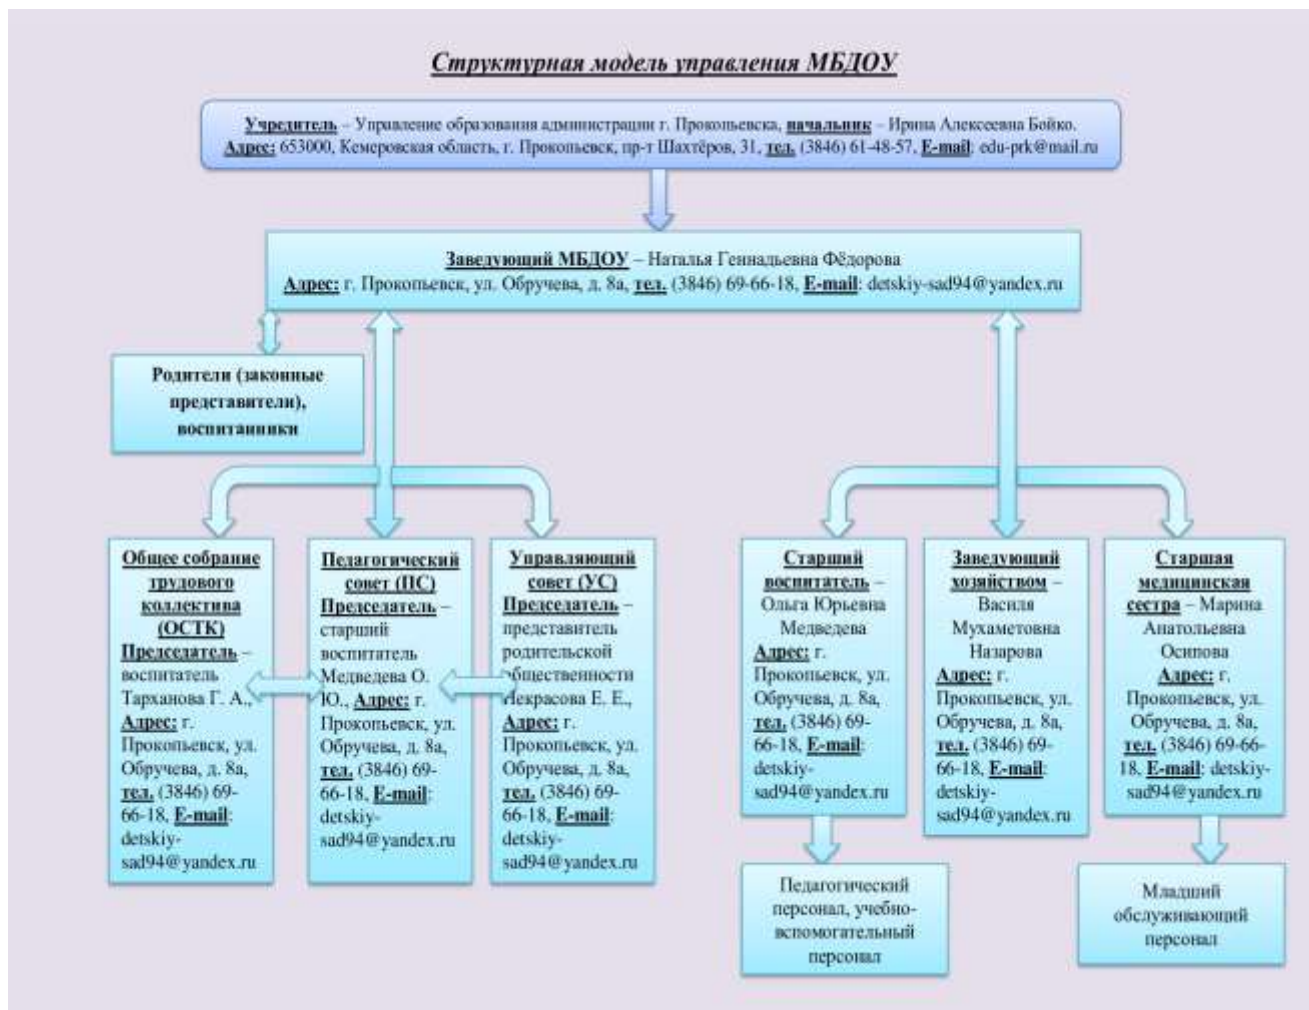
Структурная модель управления МБДОУ

Учредитель – Управление образования администрации г. Прокопьевска, начальник – Ирина Алексеевна Бойко. Адрес: 653000, Кемеровская область, г. Прокопьевск, пр-т Шахтёров, 31, тел. (3846) 61-48-57, E-mail: edu-prk@mail.ru

Заведующий МБДОУ – Наталья Геннадьевна Фёдорова
Адрес: г. Прокопьевск, ул. Обручева, д. 8а, тел. (3846) 69-66-18, E-mail: detskiy-sad94@yandex.ru

Родители (законные представители), воспитанники

Общее собрание трудового коллектива (ОСТК) Председатель – воспитатель Тарханова Г. А., Адрес: г. Прокопьевск, ул. Обручева, д. 8а, тел. (3846) 69-66-18, E-mail: detskiy-sad94@yandex.ru

Педагогический совет (ПС) Председатель – старший воспитатель Медведева О. Ю., Адрес: г. Прокопьевск, ул. Обручева, д. 8а, тел. (3846) 69-66-18, E-mail: detskiy-sad94@yandex.ru

Управляющий совет (УС) Председатель – представитель родительской общественности Некрасова Е. Е., Адрес: г. Прокопьевск, ул. Обручева, д. 8а, тел. (3846) 69-66-18, E-mail: detskiy-sad94@yandex.ru

Старший воспитатель – Ольга Юрьевна Медведева Адрес: г. Прокопьевск, ул. Обручева, д. 8а, тел. (3846) 69-66-18, E-mail: detskiy-sad94@yandex.ru

Заведующий хозяйством – Василя Мухаметовна Назарова Адрес: г. Прокопьевск, ул. Обручева, д. 8а, тел. (3846) 69-66-18, E-mail: detskiy-sad94@yandex.ru

Старшая медицинская сестра – Марина Анатольевна Осипова Адрес: г. Прокопьевск, ул. Обручева, д. 8а, тел. (3846) 69-66-18, E-mail: detskiy-sad94@yandex.ru

Педагогический персонал, учебно-вспомогательный персонал

Младший обслуживающий персонал